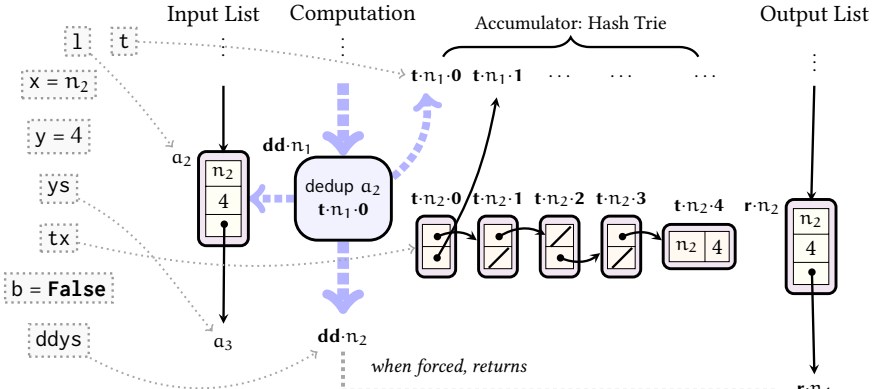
Input List

Computation

Accumulator: Hash Trie

Output List

l

t

x = $n_2$

y = 4

ys

tx

b = False

ddys

$a_2$

$n_2$

4

$a_3$

dd·$n_1$

dedup $a_2$

t·$n_1$·0

dd·$n_2$

when forced, returns

t·$n_1$·0 t·$n_1$·1 ··· ··· ···

t·$n_2$·0 t·$n_2$·1 t·$n_2$·2 t·$n_2$·3 t·$n_2$·4

$n_2$ 4

r·$n_2$

$n_2$

4

r·$n_1$